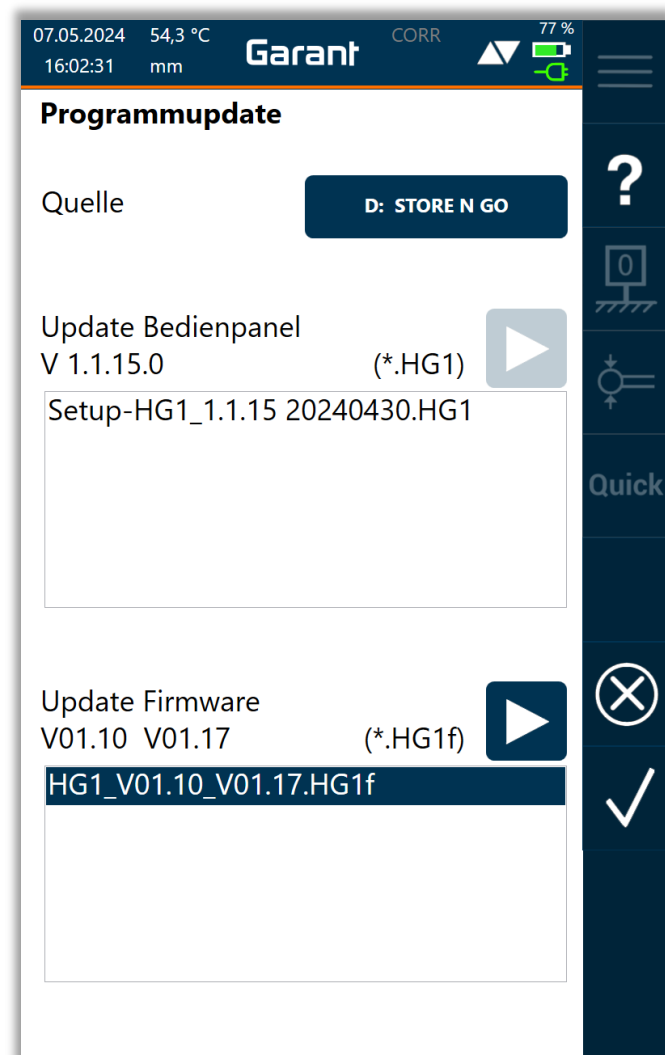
07.05.2024 16:02:31 54,3 °C mm Garant CORR 77 %

Programmupdate

Quelle

D: STORE N GO

Update Bedienpanel
V 1.1.15.0 (*.HG1)

Setup-HG1_1.1.15 20240430.HG1

Update Firmware
V01.10 V01.17 (*.HG1f)

HG1_V01.10_V01.17.HG1f

?

0

Quick